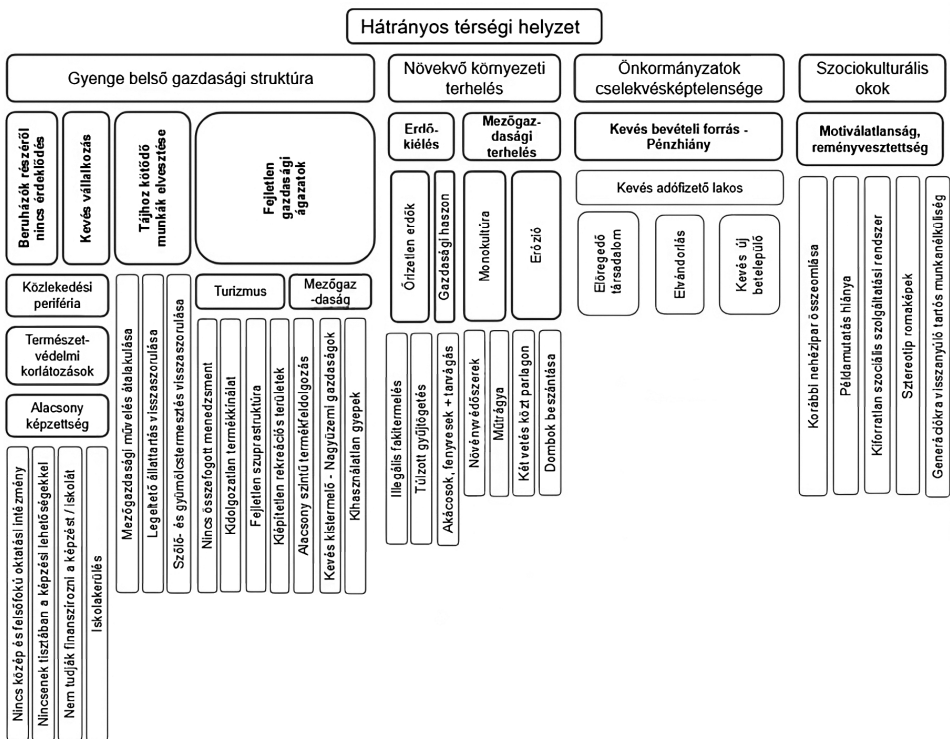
Hátrányos térségi helyzet

Gyenge belső gazdasági struktúra

Beruházók részéről nincs érdeklődés

Kevés vállalkozás

Tájhoz kötődő munkák elvesztése

Fejletlen gazdasági ágazatok

Közlekedési periféria

Természetvédelmi korlátozások

Alacsony képzettség

Nincs közép és felsőfokú oktatási intézmény

Nincsenek tisztában a képzési lehetőségekkel

Nem tudják finanszírozni a képzést / iskolát

Iskolakerülés

Mezőgazdasági művelés átalakulása

Legeltető állattartás visszaszorulása

Szőlő- és gyümölcstermesztés visszaszorulása

Turizmus

Nincs összefogott menedzsment

Kidolgozatlan termékkínálat

Fejletlen szuprastruktúra

Kiépítetlen rekreációs területek

Mezőgaz-daság

Alacsony szintű termékfeldolgozás

Kevés kistermelő - Nagyüzemi gazdaságok

Kihasználatlan gyepek

Növekvő környezeti terhelés

Erdő-kiélés

Őrizetlen erdők

Gazdasági haszon

Illegális fakitermelés

Túlzott gyűjtögetés

Akácosok, fenyvesek + tarvágás

Mezőgaz-dasági terhelés

Monokultúra

Erózió

Növényvédőszerek

Műtrágya

Két vetés közt parlagon

Dombok beszántása

Önkormányzatok cselekvésképtelensége

Kevés bevételi forrás - Pénzhiány

Kevés adófizető lakos

Elöregedő társadalom

Elvándorlás

Kevés új betelepülő

Szociokulturális okok

Motiválatlanság, reményvesztettség

Korábbi nehézipar összeomlása

Példamutatás hiánya

Kiforratlan szociális szolgáltatási rendszer

Sztereotip romaképek

Generációkra visszanyúló tartós munkanélküliség